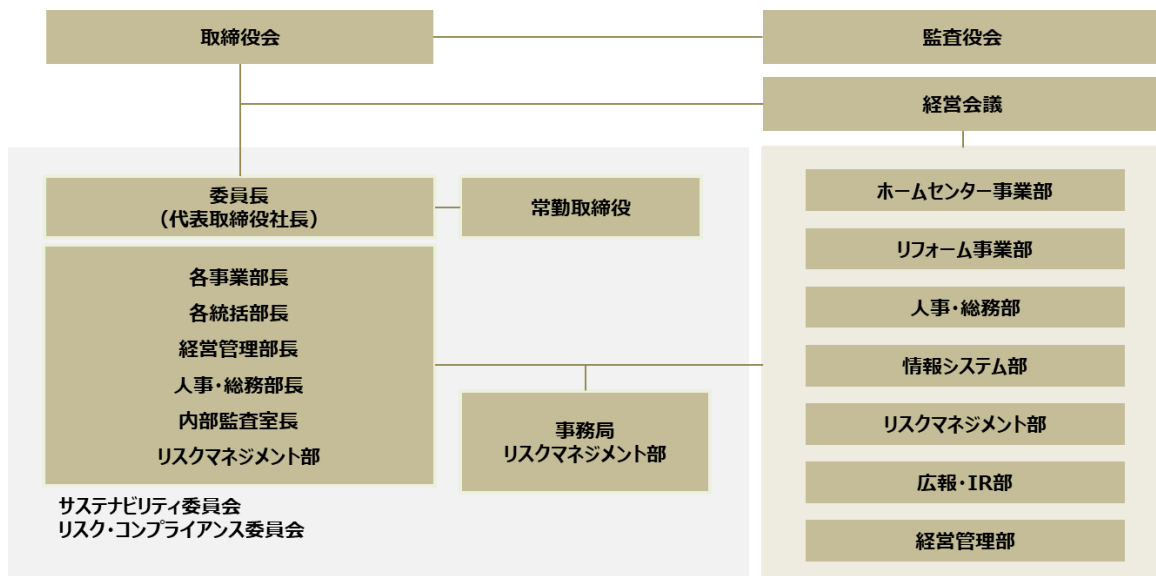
取締役会

監査役会

経営会議

委員長
（代表取締役社長）

常勤取締役

各事業部長
各統括部長
経営管理部長
人事・総務部長
内部監査室長
リスクマネジメント部

事務局
リスクマネジメント部

サステナビリティ委員会
リスク・コンプライアンス委員会

ホームセンター事業部

リフォーム事業部

人事・総務部

情報システム部

リスクマネジメント部

広報・IR部

経営管理部